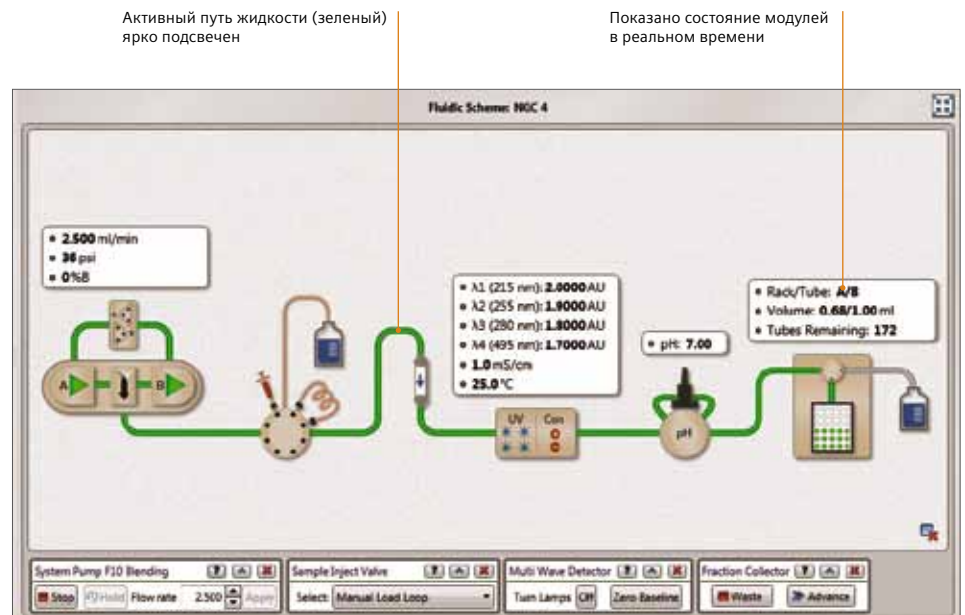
Активный путь жидкости (зеленый) ярко подсвечен

Показано состояние модулей в реальном времени

Fluidic Scheme: NGC 4

• 2.500 ml/min
• 36 psi
• 0%B

A

B

• λ1 (215 nm): 2.0000 AU
• λ2 (255 nm): 1.9000 AU
• λ3 (280 nm): 1.8000 AU
• λ4 (495 nm): 1.7000 AU
• 1.0 mS/cm
• 25.0 °C

UV

Con

• pH: 7.00

pH

• Rack/Tube: A/8
• Volume: 0.68/1.00 ml
• Tubes Remaining: 172

System Pump F10 Blending

Stop

Hold

Flow rate

2.500

Apply

Sample Inject Valve

Select: Manual Load Loop

Multi Wave Detector

Turn Lamps

Off

Zero Baseline

Fraction Collector

Waste

Advance